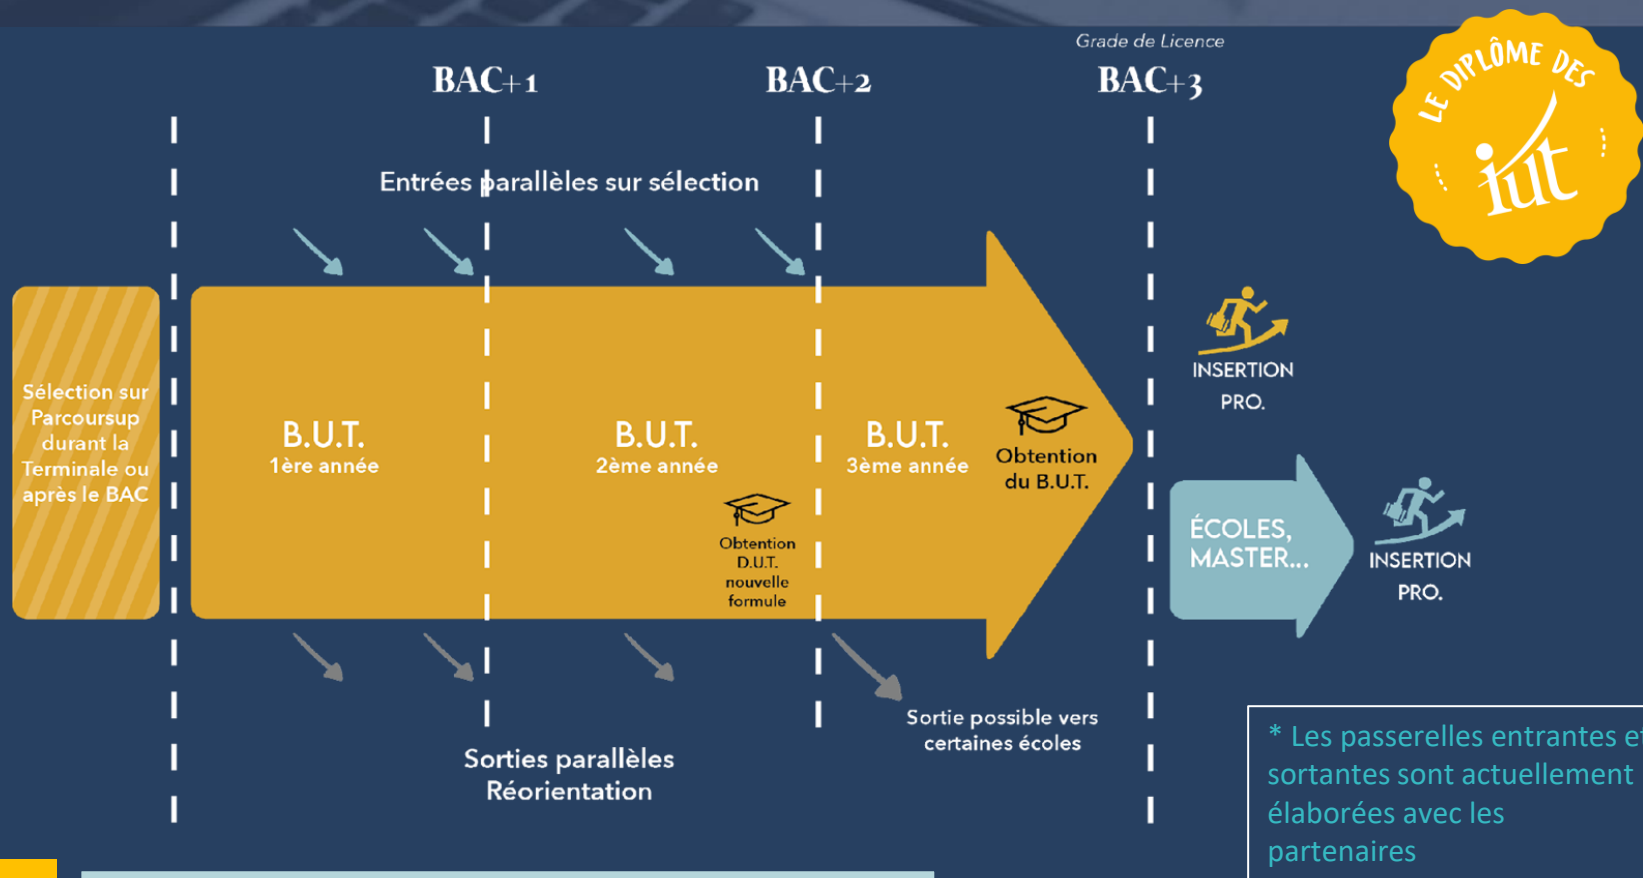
Grade de Licence

BAC+1

BAC+2

BAC+3

LE DIPLÔME DES iut

Entrées parallèles sur sélection

Sélection sur Parcoursup durant la Terminale ou après le BAC

B.U.T.
1ère année

B.U.T.
2ème année

Obtention D.U.T. nouvelle formule

B.U.T.
3ème année

Obtention du B.U.T.

INSERTION PRO.

ÉCOLES, MASTER...

INSERTION PRO.

Sorties parallèles
Réorientation

Sortie possible vers certaines écoles

* Les passerelles entrantes et sortantes sont actuellement élaborées avec les partenaires